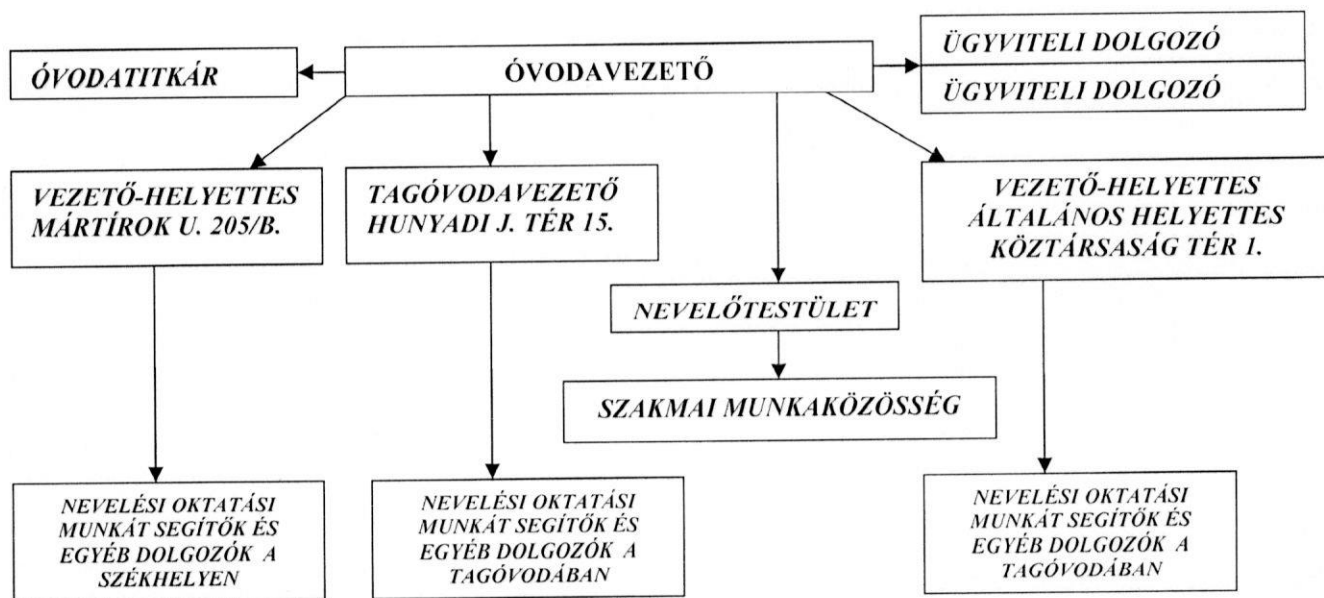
ÓVODATITKÁR

ÓVODAVEZETŐ

ÜGYVITELI DOLGOZÓ

ÜGYVITELI DOLGOZÓ

VEZETŐ-HELYETTES MÁRTÍROK U. 205/B.

TAGÓVODAVEZETŐ HUNYADI J. TÉR 15.

VEZETŐ-HELYETTES ÁLTALÁNOS HELYETTES KÖZTÁRSASÁG TÉR 1.

NEVELŐTESTÜLET

SZAKMAI MUNKAKÖZÖSSÉG

NEVELÉSI OKTATÁSI MUNKÁT SEGÍTŐK ÉS EGYÉB DOLGOZÓK A SZÉKHELYEN

NEVELÉSI OKTATÁSI MUNKÁT SEGÍTŐK ÉS EGYÉB DOLGOZÓK A TAGÓVODÁBAN

NEVELÉSI OKTATÁSI MUNKÁT SEGÍTŐK ÉS EGYÉB DOLGOZÓK A TAGÓVODÁBAN